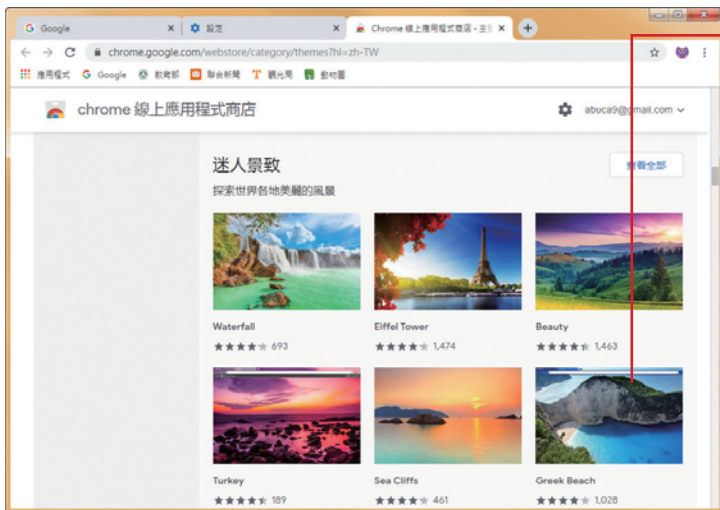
Google ×
設定 ×
Chrome 線上應用程式商店 - 主 ×
+
chrome.google.com/webstore/category/themes?hl=zh-TW
應用程式 Google 教育部 聯合新聞 觀光局 動物園
chrome 線上應用程式商店
abuca9@gmail.com

迷人景致
探索世界各地美麗的風景
查看全部

Waterfall
★★★★★ 693

Eiffel Tower
★★★★★ 1,474

Beauty
★★★★★ 1,463

Turkey
★★★★★ 189

Sea Cliffs
★★★★★ 461

Greek Beach
★★★★★ 1,028